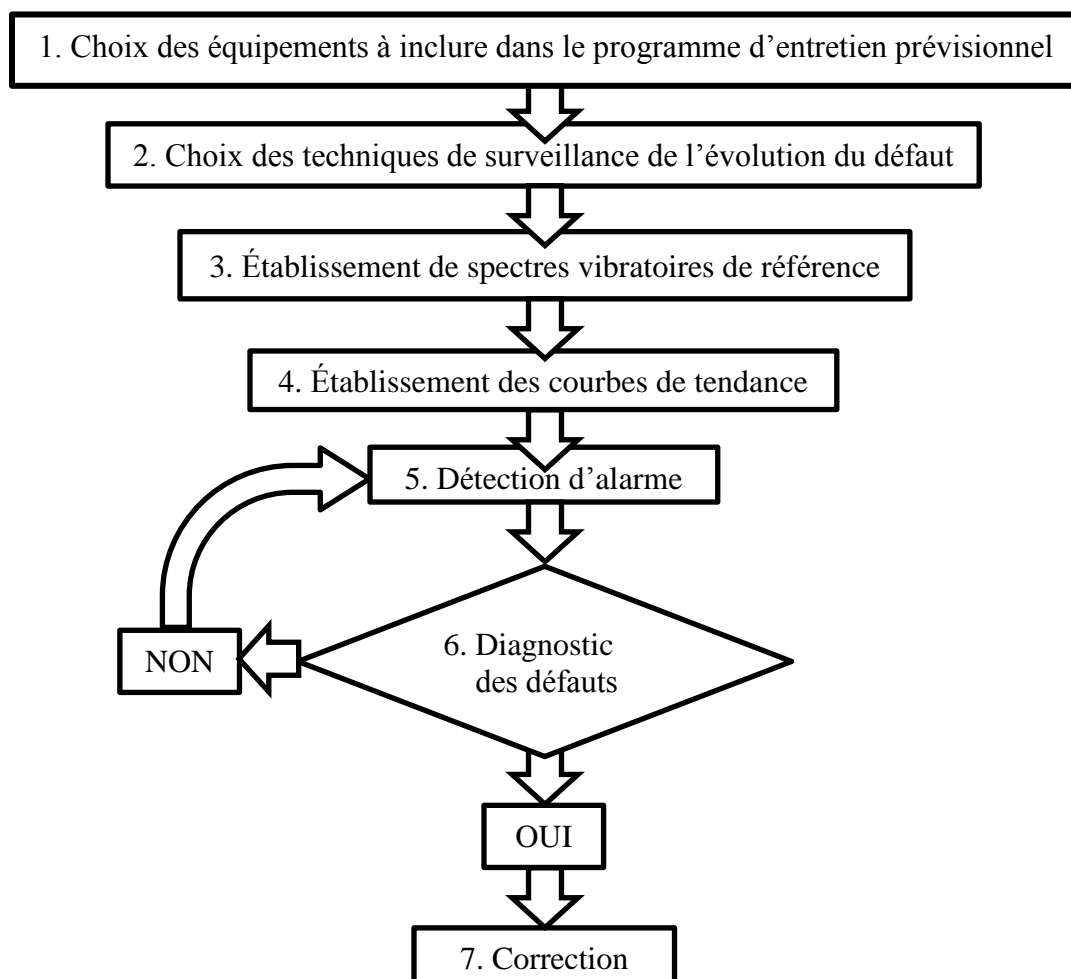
1. Choix des équipements à inclure dans le programme d’entretien prévisionnel

2. Choix des techniques de surveillance de l’évolution du défaut

3. Établissement de spectres vibratoires de référence

4. Établissement des courbes de tendance

5. Détection d’alarme

6. Diagnostic des défauts

NON

OUI

7. Correction